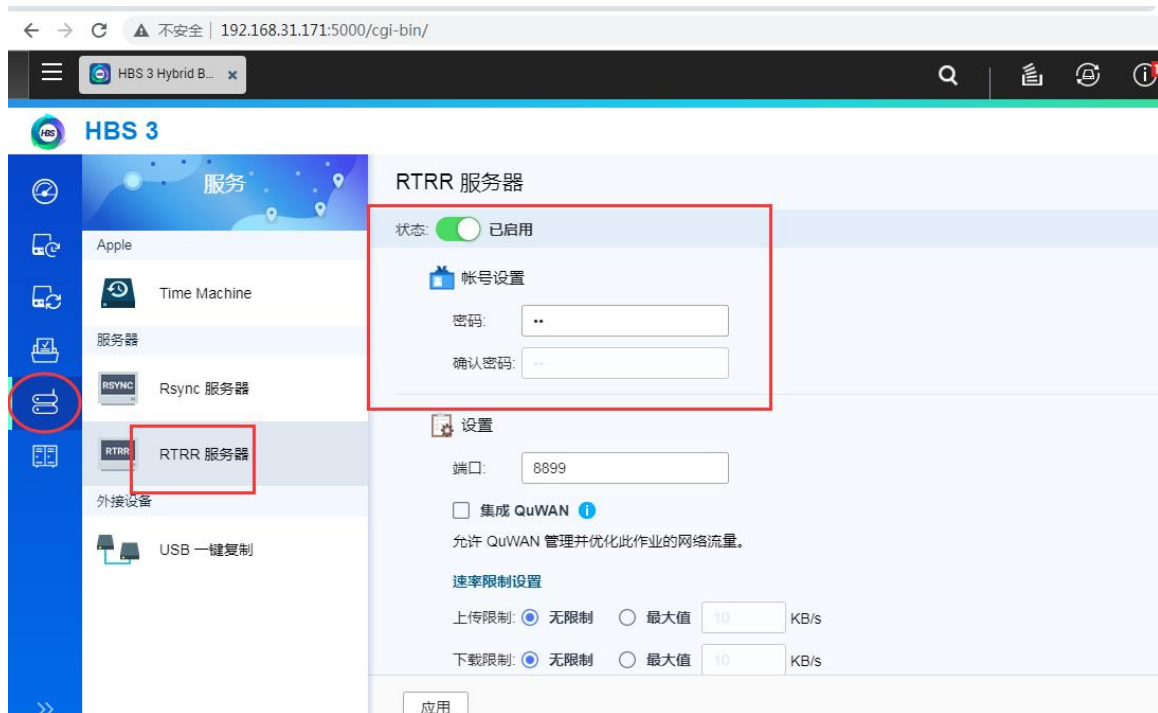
不安全 | 192.168.31.171:5000/cgi-bin/

HBS 3 Hybrid B...

HBS 3

服务

Apple

Time Machine

服务器

RSYNC

Rsync 服务器

RTRR

RTRR 服务器

外接设备

USB 一键复制

RTRR 服务器

状态: 已启用

帐号设置

密码: ••

确认密码: ••

设置

端口: 8899

集成 QuWAN

允许 QuWAN 管理并优化此作业的网络流量。

速率限制设置

上传限制: 无限制 最大值 10 KB/s

下载限制: 无限制 最大值 10 KB/s

应用